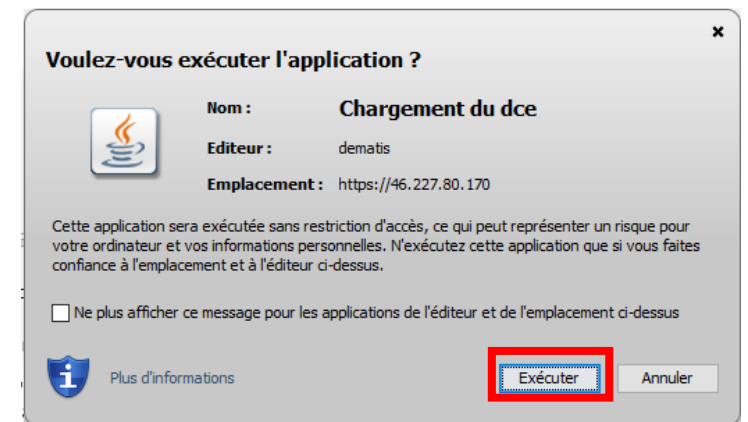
×

Voulez-vous exécuter l'application ?

Nom : Chargement du dce

Editeur : dematis

Emplacement : https://46.227.80.170

Cette application sera exécutée sans restriction d'accès, ce qui peut représenter un risque pour votre ordinateur et vos informations personnelles. N'exécutez cette application que si vous faites confiance à l'emplacement et à l'éditeur ci-dessus.

Ne plus afficher ce message pour les applications de l'éditeur et de l'emplacement ci-dessus

Plus d'informations

Exécuter

Annuler